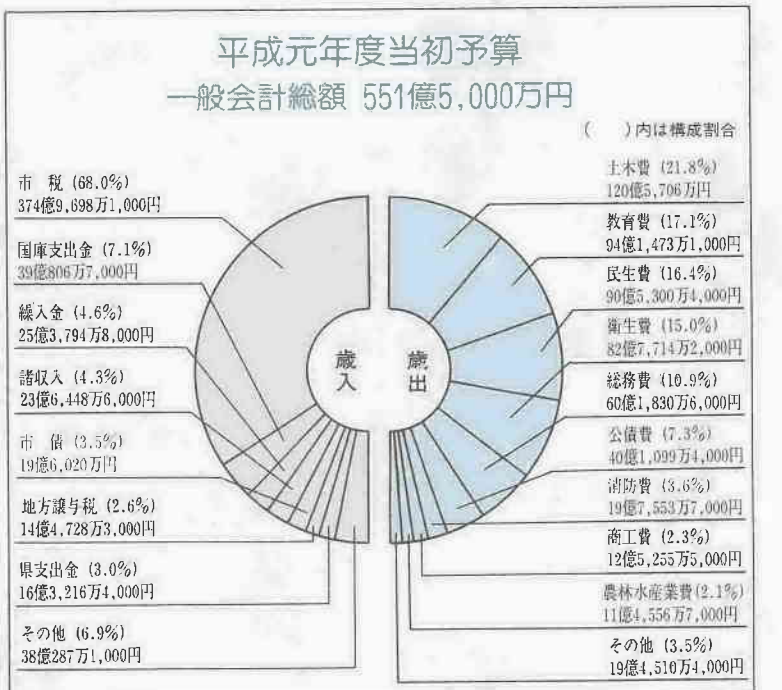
平成元年度当初予算
一般会計総額 551億5,000万円

( )内は構成割合

市 税 (68.0%)
374億9,698万1,000円

国庫支出金 (7.1%)
39億806万7,000円

繰入金 (4.6%)
25億3,794万8,000円

諸収入 (4.3%)
23億6,448万6,000円

市 債 (3.5%)
19億6,020万円

地方譲与税 (2.6%)
14億4,728万3,000円

県支出金 (3.0%)
16億3,216万4,000円

その他 (6.9%)
38億287万1,000円

歳入

歳出

土木費 (21.8%)
120億5,706万円

教育費 (17.1%)
94億1,473万1,000円

民生費 (16.4%)
90億5,300万4,000円

衛生費 (15.0%)
82億7,714万2,000円

総務費 (10.9%)
60億1,830万6,000円

公債費 (7.3%)
40億1,099万4,000円

消防費 (3.6%)
19億7,553万7,000円

商工費 (2.3%)
12億5,255万5,000円

農林水産業費 (2.1%)
11億4,556万7,000円

その他 (3.5%)
19億4,510万4,000円